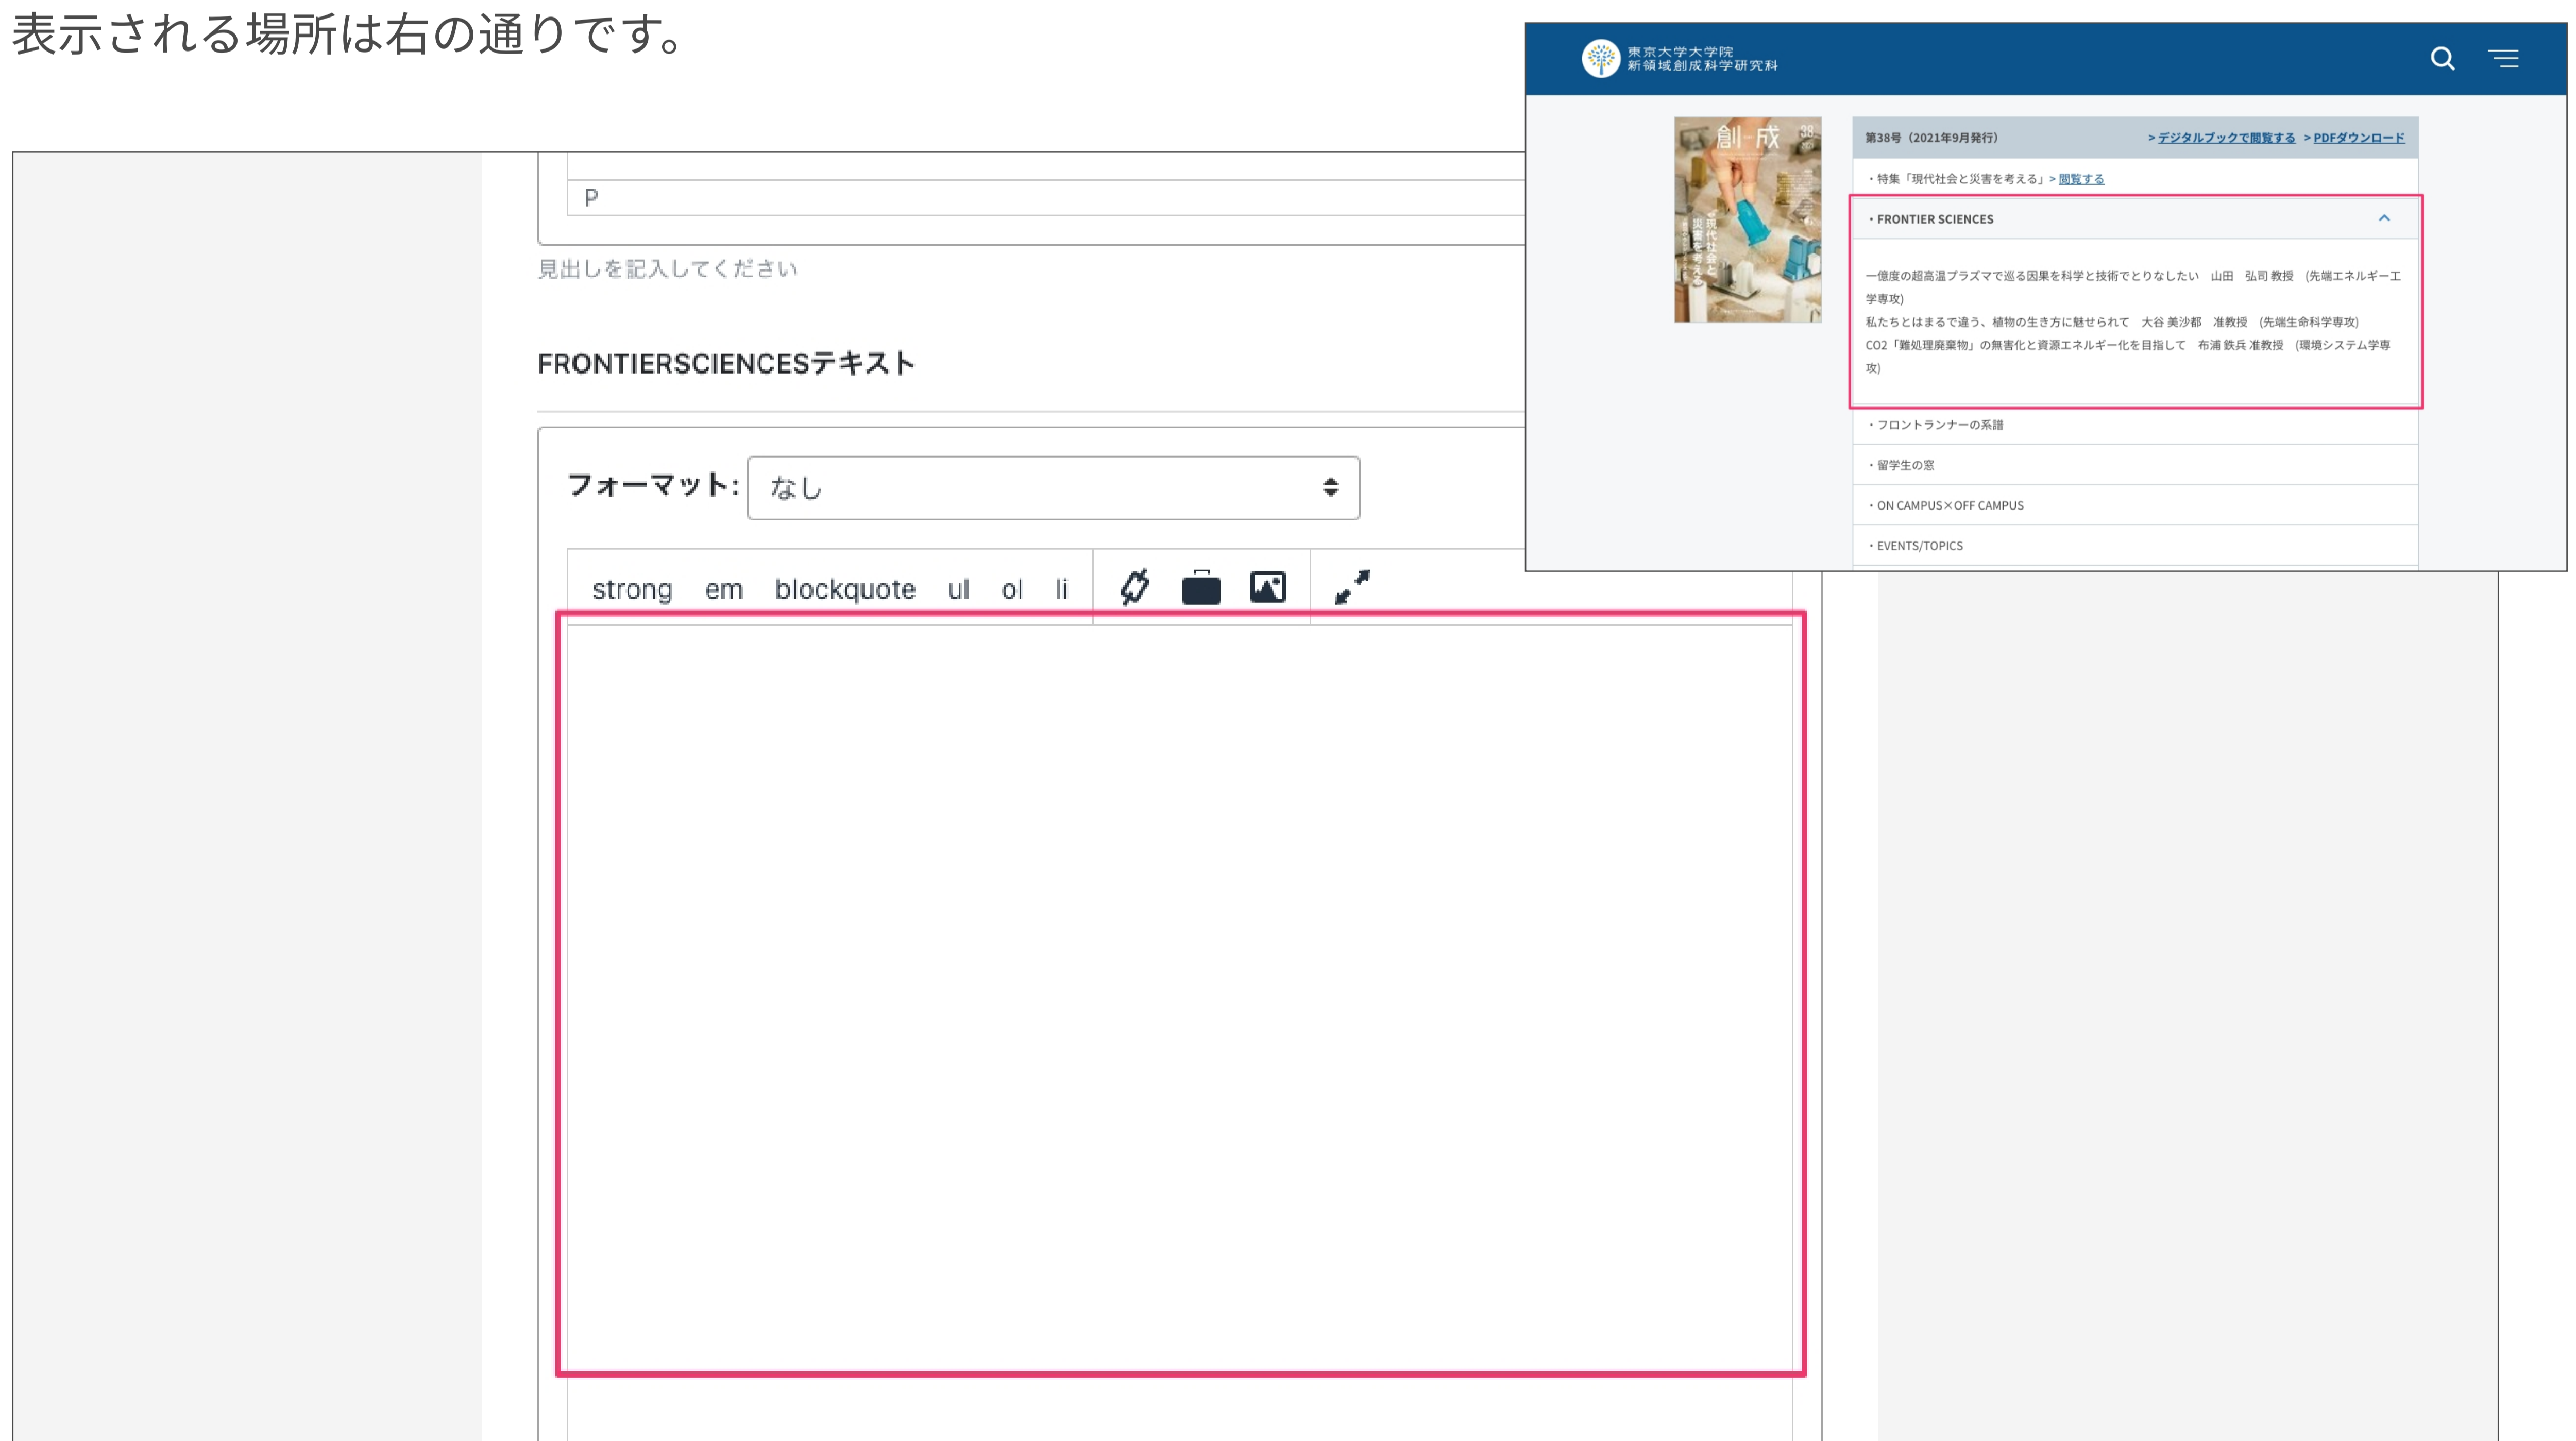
表示される場所は右の通りです。

P

見出しを記入してください

FRONTIERSCIENCESテキスト

フォーマット: なし

strong em blockquote ul ol li

東京大学大学院
新領域創成科学研究科

創成 38

第38号（2021年9月発行） > デジタルブックで閲覧する > PDFダウンロード

・特集「現代社会と災害を考える」> 閲覧する

・FRONTIER SCIENCES

一億度の超高温プラズマで巡る因果を科学と技術でとりなしたい 山田 弘司 教授 （先端エネルギー工学専攻）
私たちとはまるで違う、植物の生き方に魅せられて 大谷 美沙都 准教授 （先端生命科学専攻）
CO2「難処理廃棄物」の無害化と資源エネルギー化を目指して 布浦 鉄兵 准教授 （環境システム学専攻）

・フロントランナーの系譜

・留学生の窓

・ON CAMPUS×OFF CAMPUS

・EVENTS/TOPICS